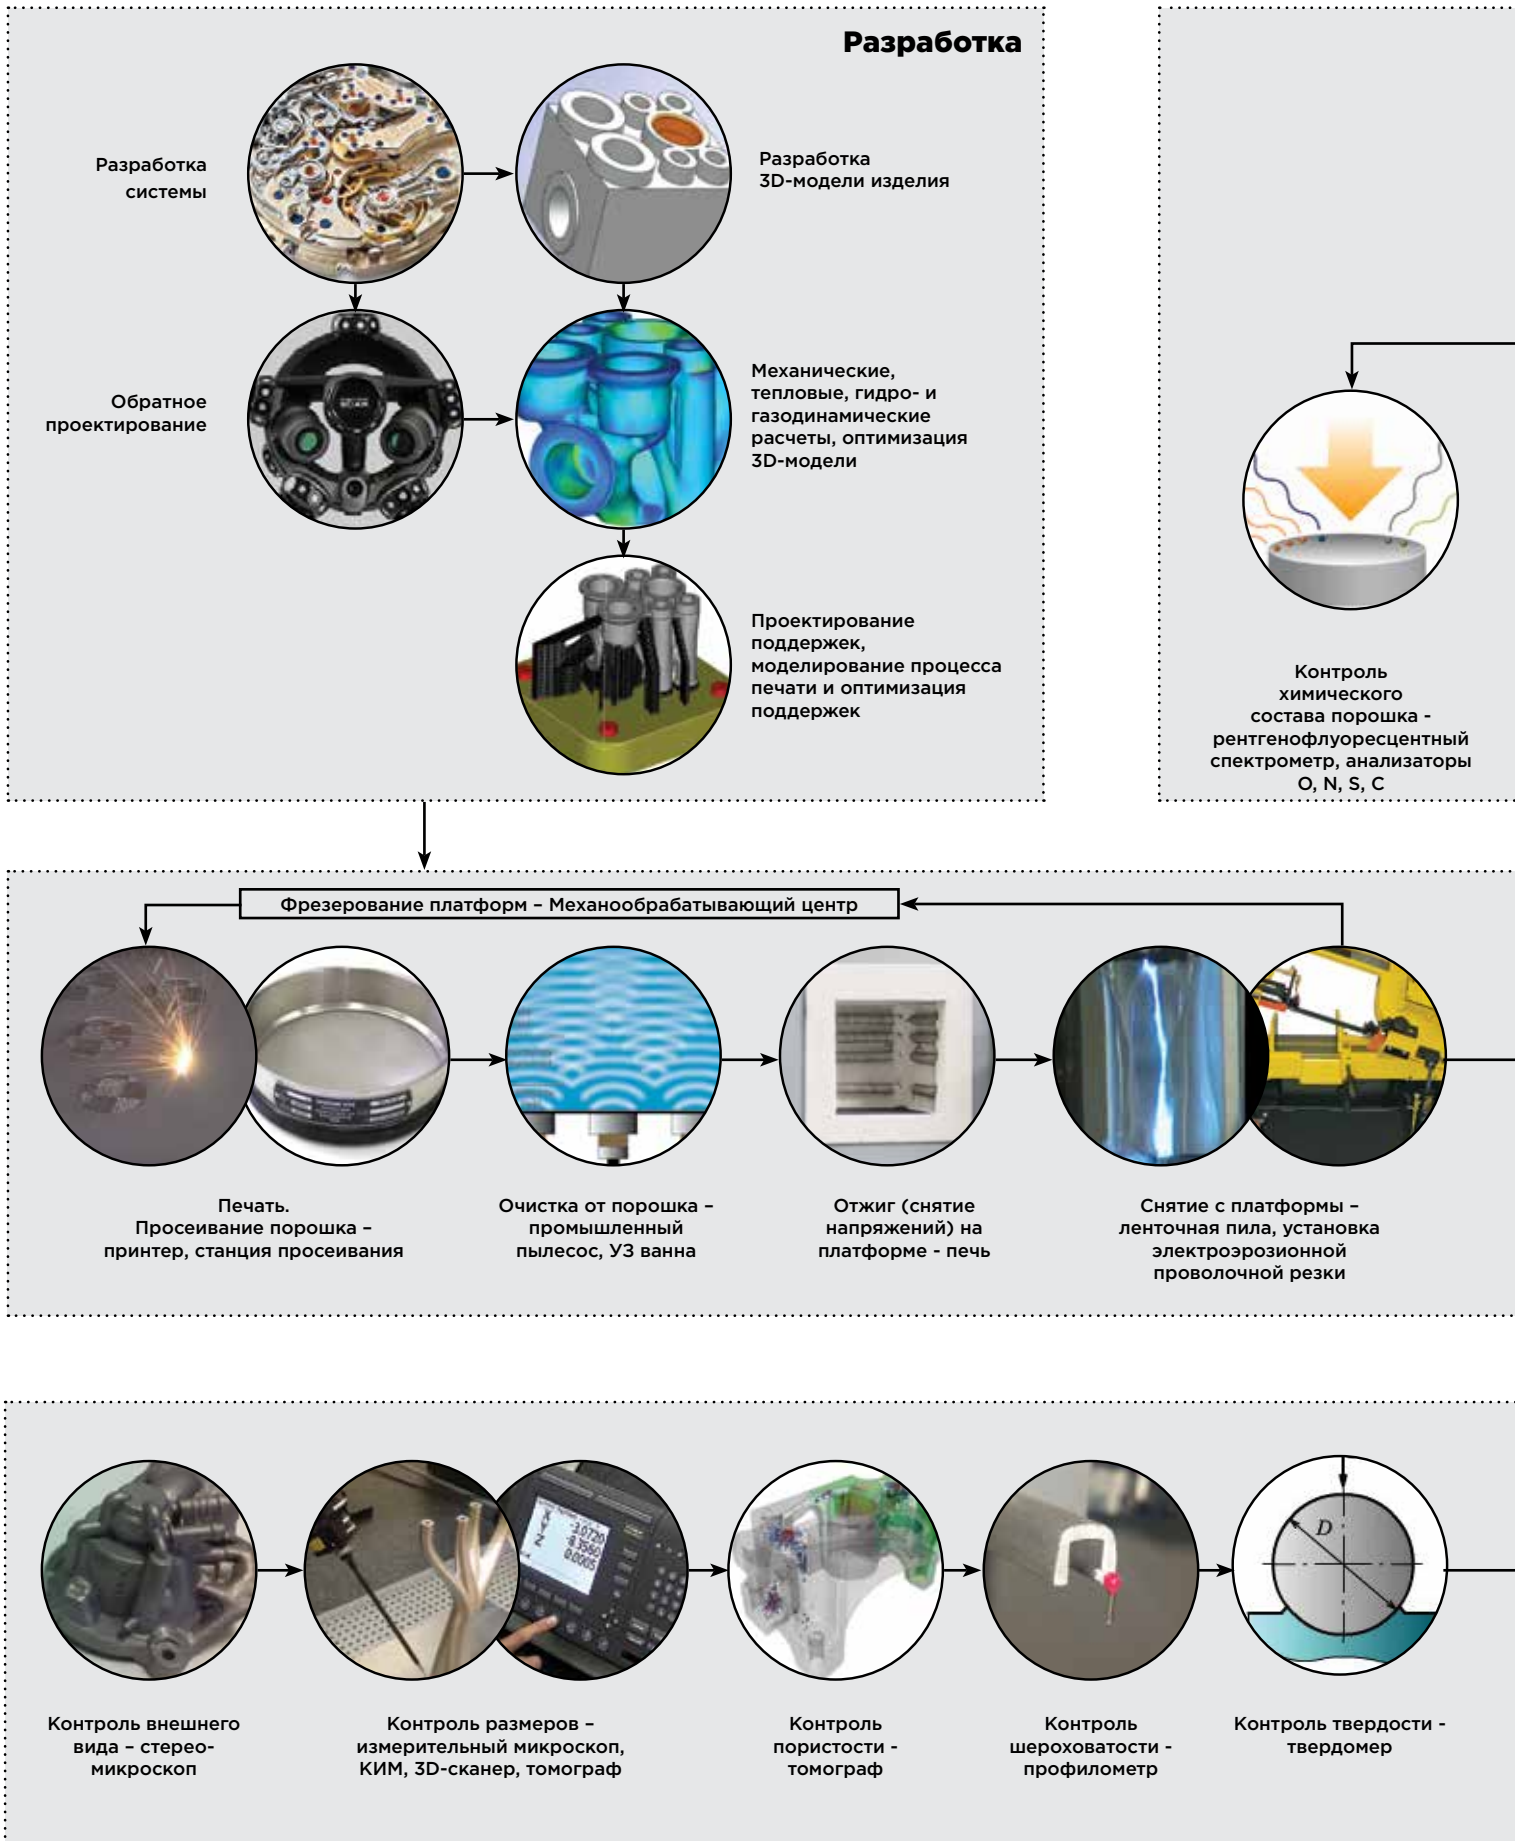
Разработка

Разработка системы

Разработка 3D-модели изделия

Обратное проектирование

Механические, тепловые, гидро- и газодинамические расчеты, оптимизация 3D-модели

Проектирование поддержек, моделирование процесса печати и оптимизация поддержек

Контроль химического состава порошка - рентгенофлуоресцентный спектрометр, анализаторы O, N, S, C

Фрезерование платформ – Механообрабатывающий центр

Печать. Просеивание порошка – принтер, станция просеивания

Очистка от порошка – промышленный пылесос, УЗ ванна

Отжиг (снятие напряжений) на платформе - печь

Снятие с платформы – ленточная пила, установка электроэрозионной проволочной резки

3.0720
8.3560
0.0005

D

Контроль внешнего вида – стерео-микроскоп

Контроль размеров – измерительный микроскоп, КИМ, 3D-сканер, томограф

Контроль пористости - томограф

Контроль шероховатости - профилометр

Контроль твердости - твердомер